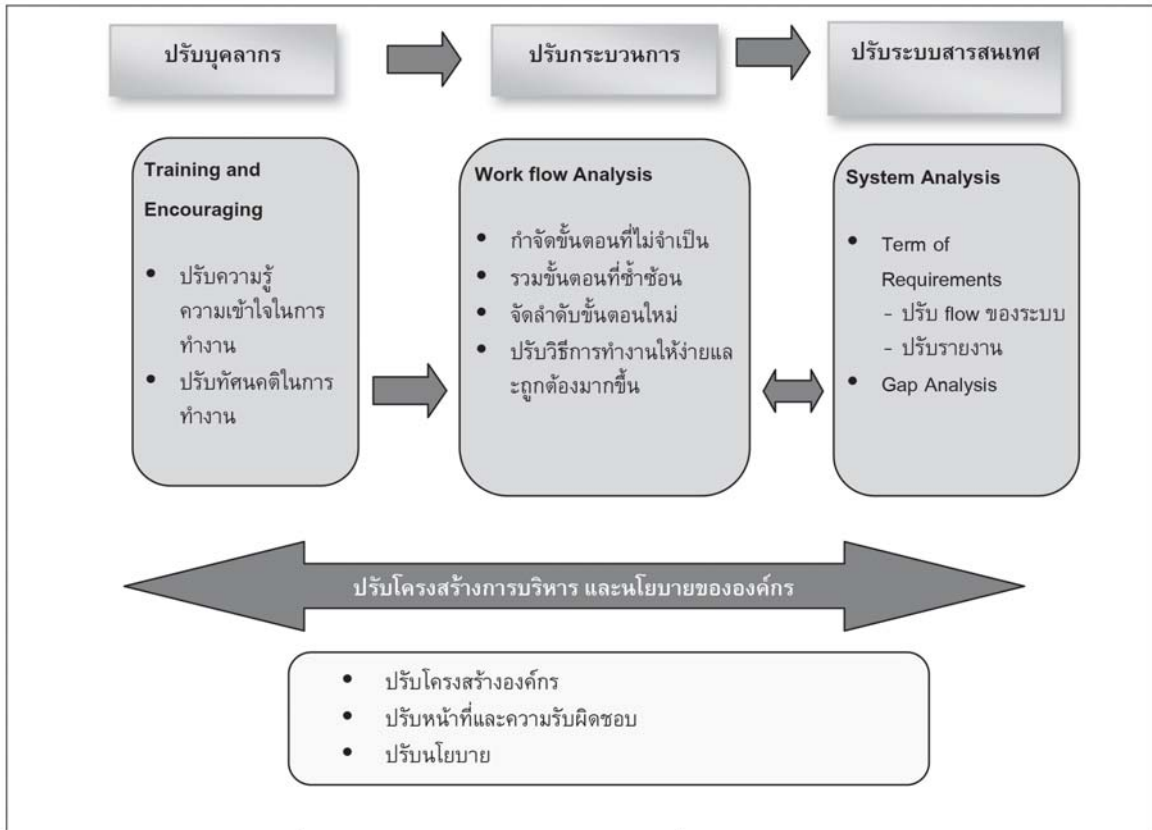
ปรับบุคลากร

ปรับกระบวนการ

ปรับระบบสารสนเทศ

Training and Encouraging

- ปรับความรู้ ความเข้าใจในการทำงาน
- ปรับทัศนคติในการทำงาน

Work flow Analysis

- กำจัดขั้นตอนที่ไม่จำเป็น
- รวมขั้นตอนที่ซ้ำซ้อน
- จัดลำดับขั้นตอนใหม่
- ปรับวิธีการทำงานให้ง่ายและถูกต้องมากขึ้น

System Analysis

- Term of Requirements
  - ปรับ flow ของระบบ
  - ปรับรายงาน
- Gap Analysis

ปรับโครงสร้างการบริหาร และนโยบายขององค์กร

- ปรับโครงสร้างองค์กร
- ปรับหน้าที่และความรับผิดชอบ
- ปรับนโยบาย